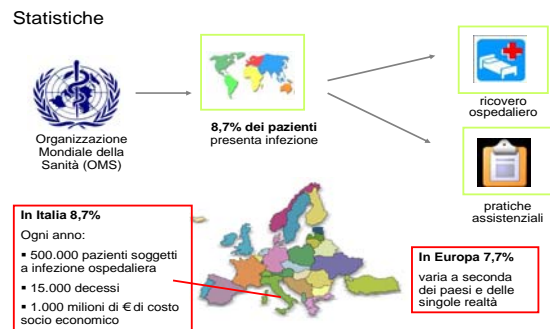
Statistiche

Organizzazione Mondiale della Sanità (OMS)

8,7% dei pazienti presenta infezione

ricovero ospedaliero

pratiche assistenziali

In Italia 8,7%

Ogni anno:

▪ 500.000 pazienti soggetti a infezione ospedaliera

▪ 15.000 decessi

▪ 1.000 milioni di € di costo socio economico

In Europa 7,7%

varia a seconda dei paesi e delle singole realtà